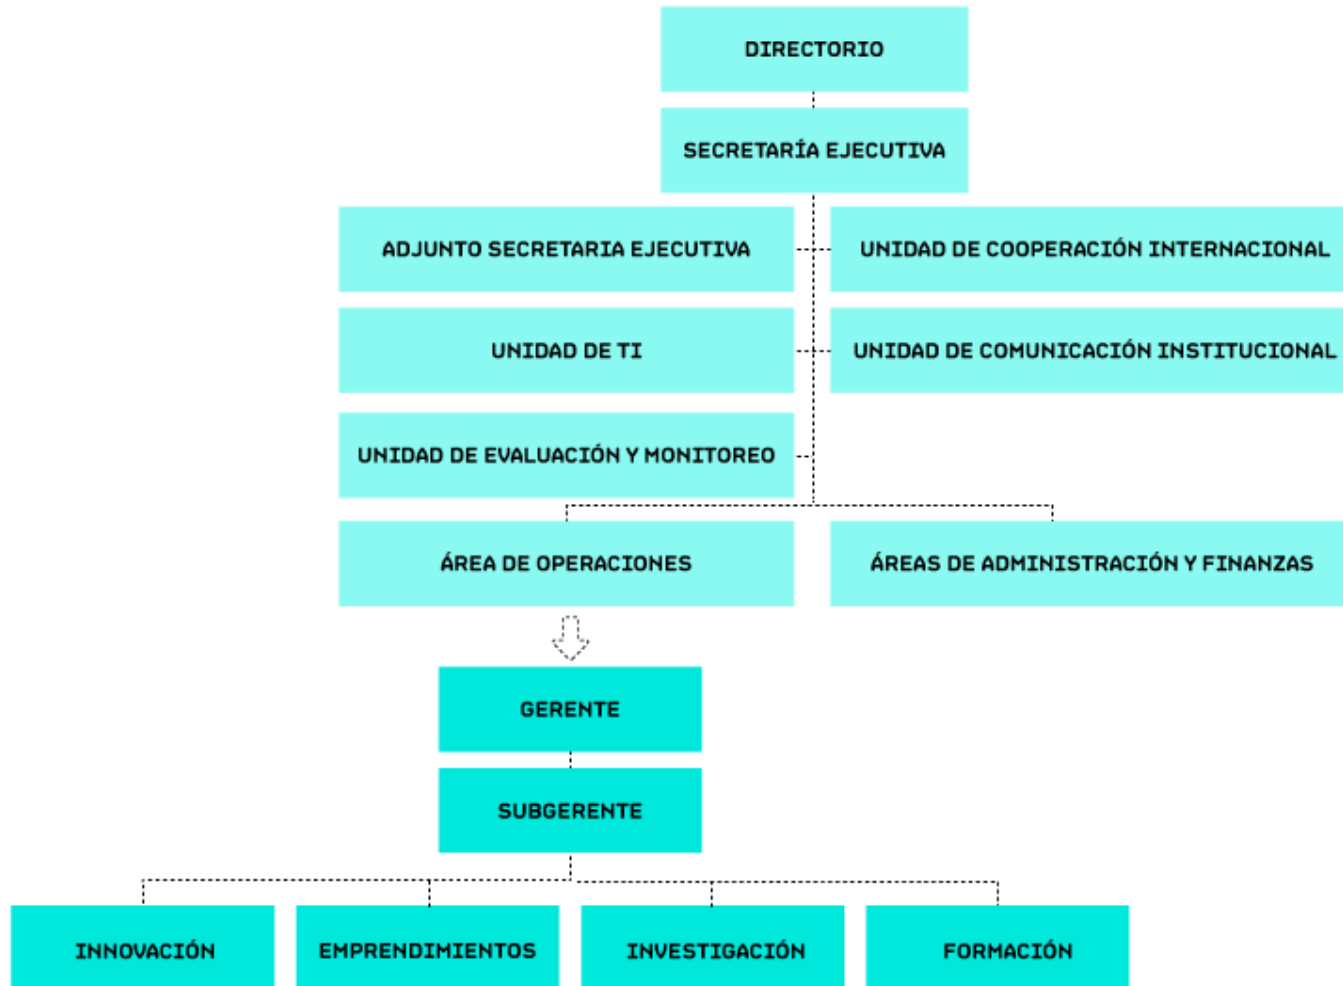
DIRECTORIO

SECRETARÍA EJECUTIVA

ADJUNTO SECRETARIA EJECUTIVA

UNIDAD DE COOPERACIÓN INTERNACIONAL

UNIDAD DE TI

UNIDAD DE COMUNICACIÓN INSTITUCIONAL

UNIDAD DE EVALUACIÓN Y MONITOREO

ÁREA DE OPERACIONES

ÁREAS DE ADMINISTRACIÓN Y FINANZAS

GERENTE

SUBGERENTE

INNOVACIÓN

EMPRENDIMIENTOS

INVESTIGACIÓN

FORMACIÓN